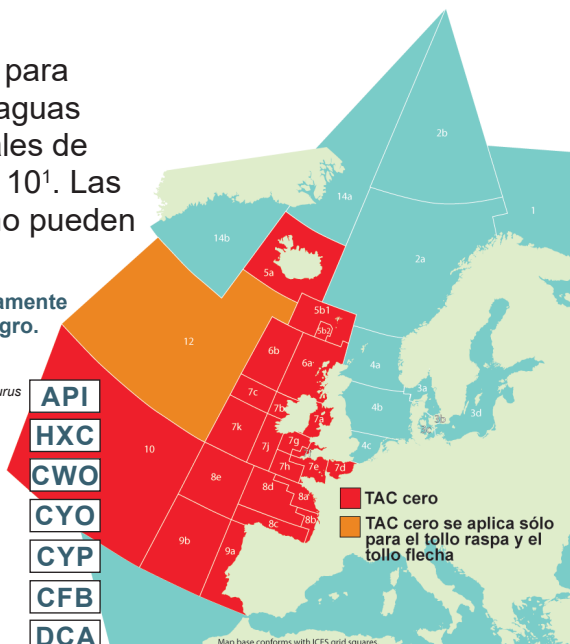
para
aguas
ales de
10$^1$. Las
o pueden

amente
gro.

urus

API
HXC
CWO
CYO
CYP
CFB
DCA

2b
1
14a
14b
2a
5a
5b1
5b2
12
6b
6a
4a
7c
4b
3a
3b
3d
7b
7k
7j
7g
4c
10
7h
7e
7d
8e
8d
8a
8b
8c
9b
9a

TAC cero
TAC cero se aplica sólo para el tollo raspa y el tollo flecha

Map base conforms with ICES grid squares